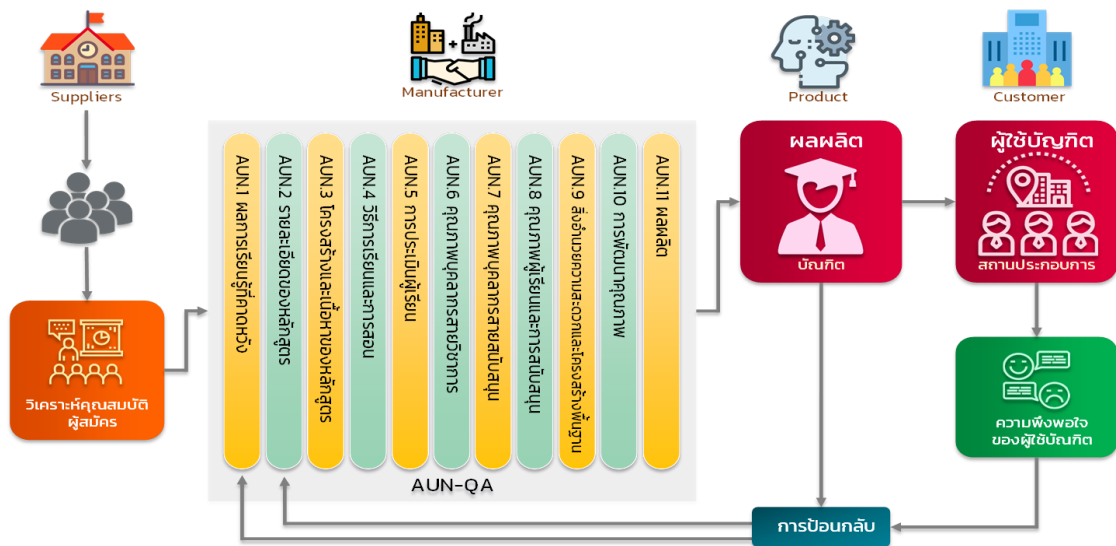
Suppliers

Manufacturer

Product

Customer

วิเคราะห์คุณสมบัติผู้สมัคร

AUN.1 ผลการเรียนรู้ที่คาดหวัง

AUN.2 รายละเอียดของหลักสูตร

AUN.3 โครงสร้างและเนื้อหาของหลักสูตร

AUN.4 วิธีการเรียนและการสอน

AUN.5 การประเมินผู้เรียน

AUN.6 คุณภาพบุคลากรสายวิชาการ

AUN.7 คุณภาพบุคลากรสายสนับสนุน

AUN.8 คุณภาพผู้เรียนและการสนับสนุน

AUN.9 สิ่งอำนวยความสะดวกและโครงสร้างพื้นฐาน

AUN.10 การพัฒนาคุณภาพ

AUN.11 ผลผลิต

AUN-QA

ผลผลิต

บัณฑิต

ผู้ใช้บัณฑิต

สถานประกอบการ

ความพึงพอใจของผู้ใช้บัณฑิต

การป้อนกลับ